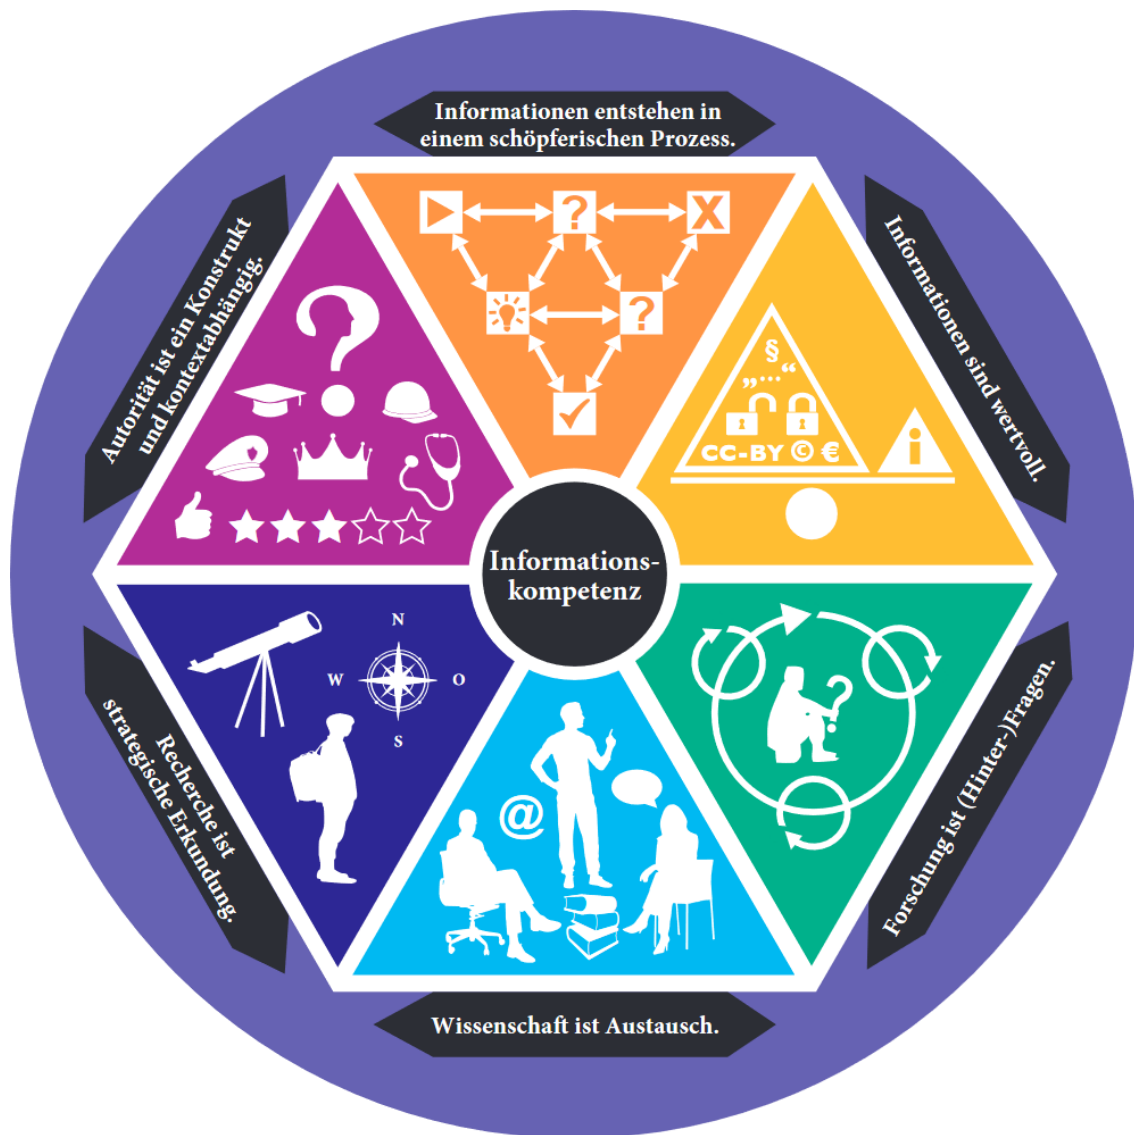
Informationen entstehen in einem schöpferischen Prozess.

Informationen sind wertvoll.

Forschung ist (Hinter-)Fragen.

Wissenschaft ist Austausch.

Recherche ist strategische Erkundung.

Autorität ist ein Konstrukt und kontextabhängig.

Informationskompetenz

§
„...“
CC-BY © €
i

N
W
O
S

@

?
X
?